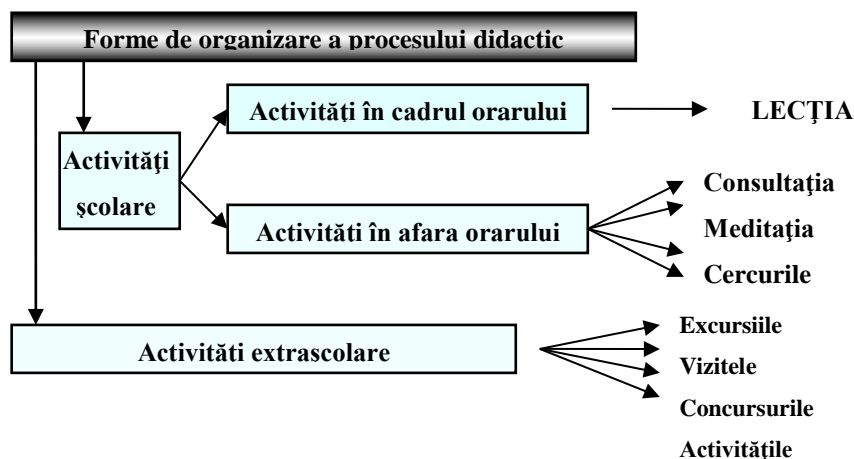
Forme de organizare a procesului didactic

Activităţi şcolare

Activităţi în cadrul orarului

LECŢIA

Activităti în afara orarului

Consultaţia

Meditaţia

Cercurile

Activităti extrascolare

Excursiile

Vizitele

Concursurile

Activitățile